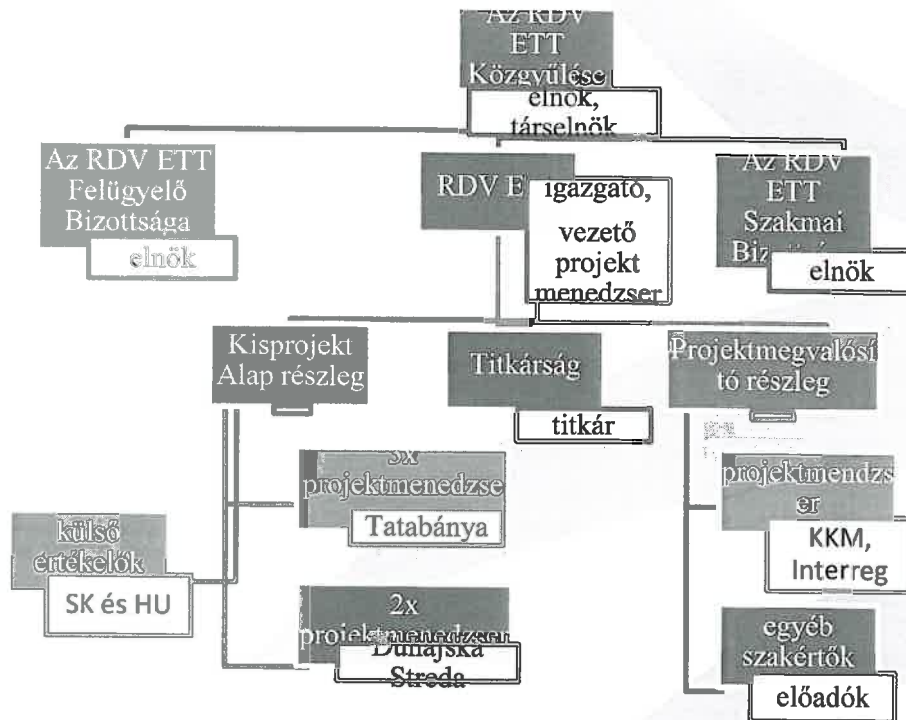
Az RDV ETT Közgyűlése

elnök, társelnök

Az RDV ETT Felügyelő Bizottsága

elnök

RDV E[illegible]

igazgató, vezető projekt menedzser

Az RDV ETT Szakmai Bi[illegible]

elnök

Kisprojekt Alap részleg

Titkárság

titkár

Projektmegvalósító részleg

3x projektmenedzse

Tatabánya

külső értékelők

SK és HU

2x projektmenedzser

Dunajská Streda

projektmendzser

KKM, Interreg

egyéb szakértők

előadók